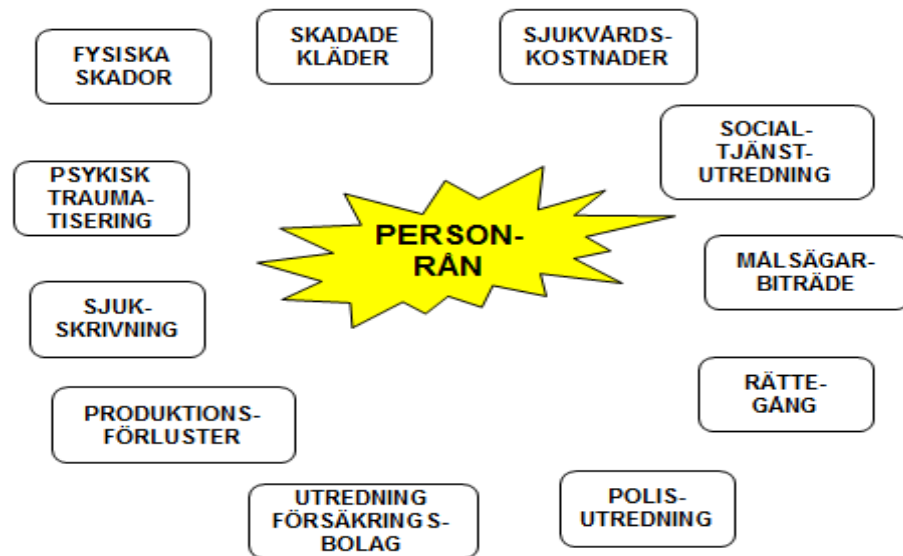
FYSISKA SKADOR

SKADADE KLÄDER

SJUKVÅRDS-KOSTNADER

SOCIAL-TJÄNST-UTREDNING

PSYKISK TRAUMA-TISERING

PERSON-RÅN

MÅLSÄGAR-BITRÄDE

SJUK-SKRIVNING

RÄTTE-GÅNG

PRODUKTIONS-FÖRLUSTER

UTREDNING FÖRSÄKRINGS-BOLAG

POLIS-UTREDNING